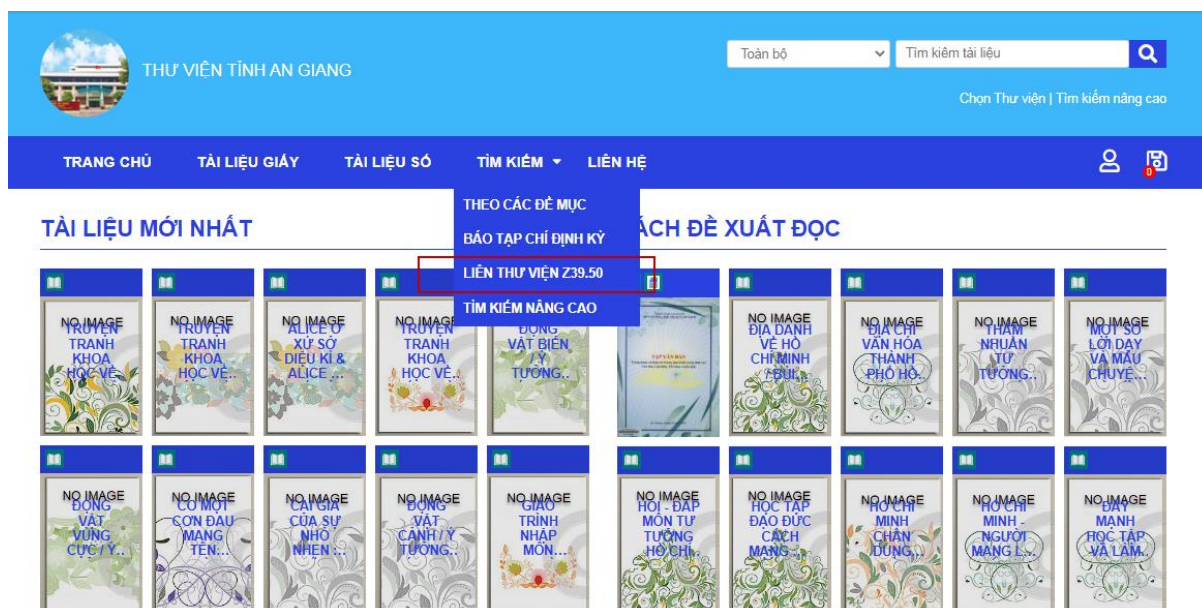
THƯ VIỆN TỈNH AN GIANG

Toàn bộ
Tìm kiếm tài liệu

Chọn Thư viện | Tìm kiếm nâng cao

TRANG CHỦ
TÀI LIỆU GIẤY
TÀI LIỆU SỐ
TÌM KIẾM
LIÊN HỆ

0

THEO CÁC ĐỀ MỤC
BÁO TẠP CHÍ ĐỊNH KỲ
LIÊN THƯ VIỆN Z39.50
TÌM KIẾM NÂNG CAO

TÀI LIỆU MỚI NHẤT

NO IMAGE
TRUYỆN TRANH KHOA HỌC VỀ...

NO IMAGE
TRUYỆN TRANH KHOA HỌC VỀ...

NO IMAGE
ALICE Ở XỨ SỞ DIỆU KÌ & ALICE ...

NO IMAGE
TRUYỆN TRANH KHOA HỌC VỀ...

ĐỘNG VẬT BIỂN / Ý TƯỞNG...

NO IMAGE
ĐỘNG VẬT VÙNG CỰC / Ý...

NO IMAGE
CÓ MỘT CƠN ĐAU MANG TÊN...

NO IMAGE
CÁI GIÁ CỦA SỰ NHỎ NHEN :...

NO IMAGE
ĐỘNG VẬT CẠNH / Ý TƯỞNG...

NO IMAGE
GIÁO TRÌNH NHẬP MÔN...

SÁCH ĐỀ XUẤT ĐỌC

TẠP VĂN HAY

NO IMAGE
ĐỊA DANH VỀ HỒ CHÍ MINH / BÙI...

NO IMAGE
ĐỊA CHÍ VĂN HÓA THÀNH PHỐ HỒ...

NO IMAGE
THẤM NHUẦN TƯ TƯỞNG...

NO IMAGE
MỘT SỐ LỜI DẠY VÀ MẨU CHUYỆ...

NO IMAGE
HỎI - ĐÁP MÔN TƯ TƯỞNG HỒ CHÍ...

NO IMAGE
HỌC TẬP ĐẠO ĐỨC CÁCH MẠNG...

NO IMAGE
HỒ CHÍ MINH CHÂN DUNG...

NO IMAGE
HỒ CHÍ MINH - NGƯỜI MANG L...

NO IMAGE
ĐẨY MẠNH HỌC TẬP VÀ LÀM...